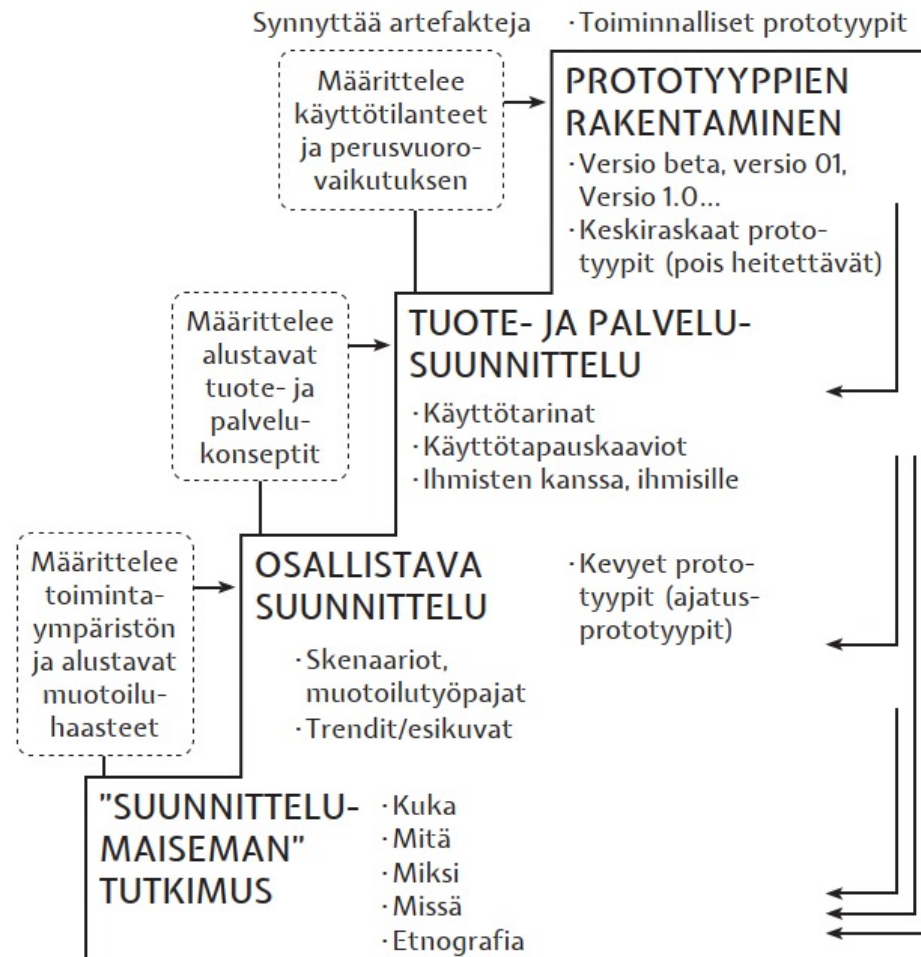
Synnyttää artefakteja

· Toiminnalliset prototyypit

Määrittelee käyttötilanteet ja perusvuorovaikutuksen

PROTOTYYPPIEN RAKENTAMINEN

· Versio beta, versio 01, Versio 1.0...

· Keskiraskaat prototyypit (pois heitettävät)

Määrittelee alustavat tuote- ja palvelukonseptit

TUOTE- JA PALVELUSUUNNITTELU

· Käyttötarinat

· Käyttötapauskaaviot

· Ihmisten kanssa, ihmisille

Määrittelee toimintaympäristön ja alustavat muotoiluhaasteet

OSALLISTAVA SUUNNITTELU

· Kevyet prototyypit (ajatusprototyypit)

· Skenaariot, muotoilutyöpajat

· Trendit/esikuvat

"SUUNNITTELUMAISEMAN" TUTKIMUS

· Kuka

· Mitä

· Miksi

· Missä

· Etnografia